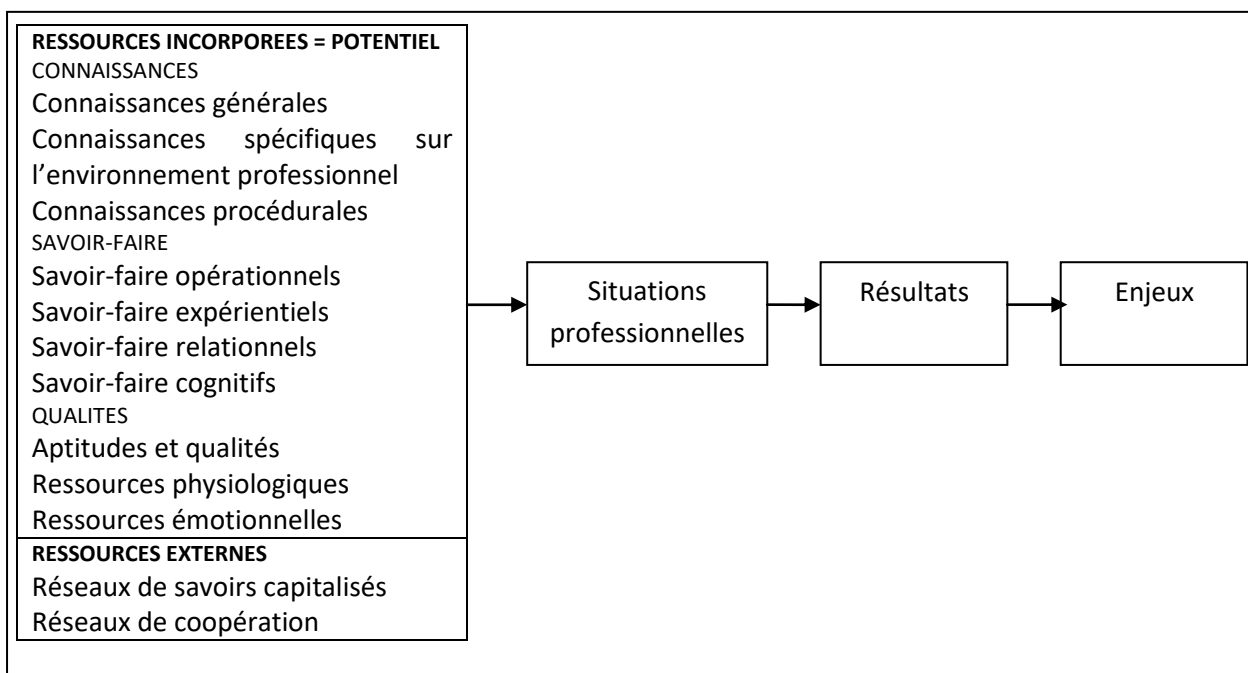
RESSOURCES INCORPOREES = POTENTIEL
CONNAISSANCES
Connaissances générales
Connaissances spécifiques sur l'environnement professionnel
Connaissances procédurales
SAVOIR-FAIRE
Savoir-faire opérationnels
Savoir-faire expérientiels
Savoir-faire relationnels
Savoir-faire cognitifs
QUALITES
Aptitudes et qualités
Ressources physiologiques
Ressources émotionnelles

RESSOURCES EXTERNES
Réseaux de savoirs capitalisés
Réseaux de coopération

Situations professionnelles

Résultats

Enjeux